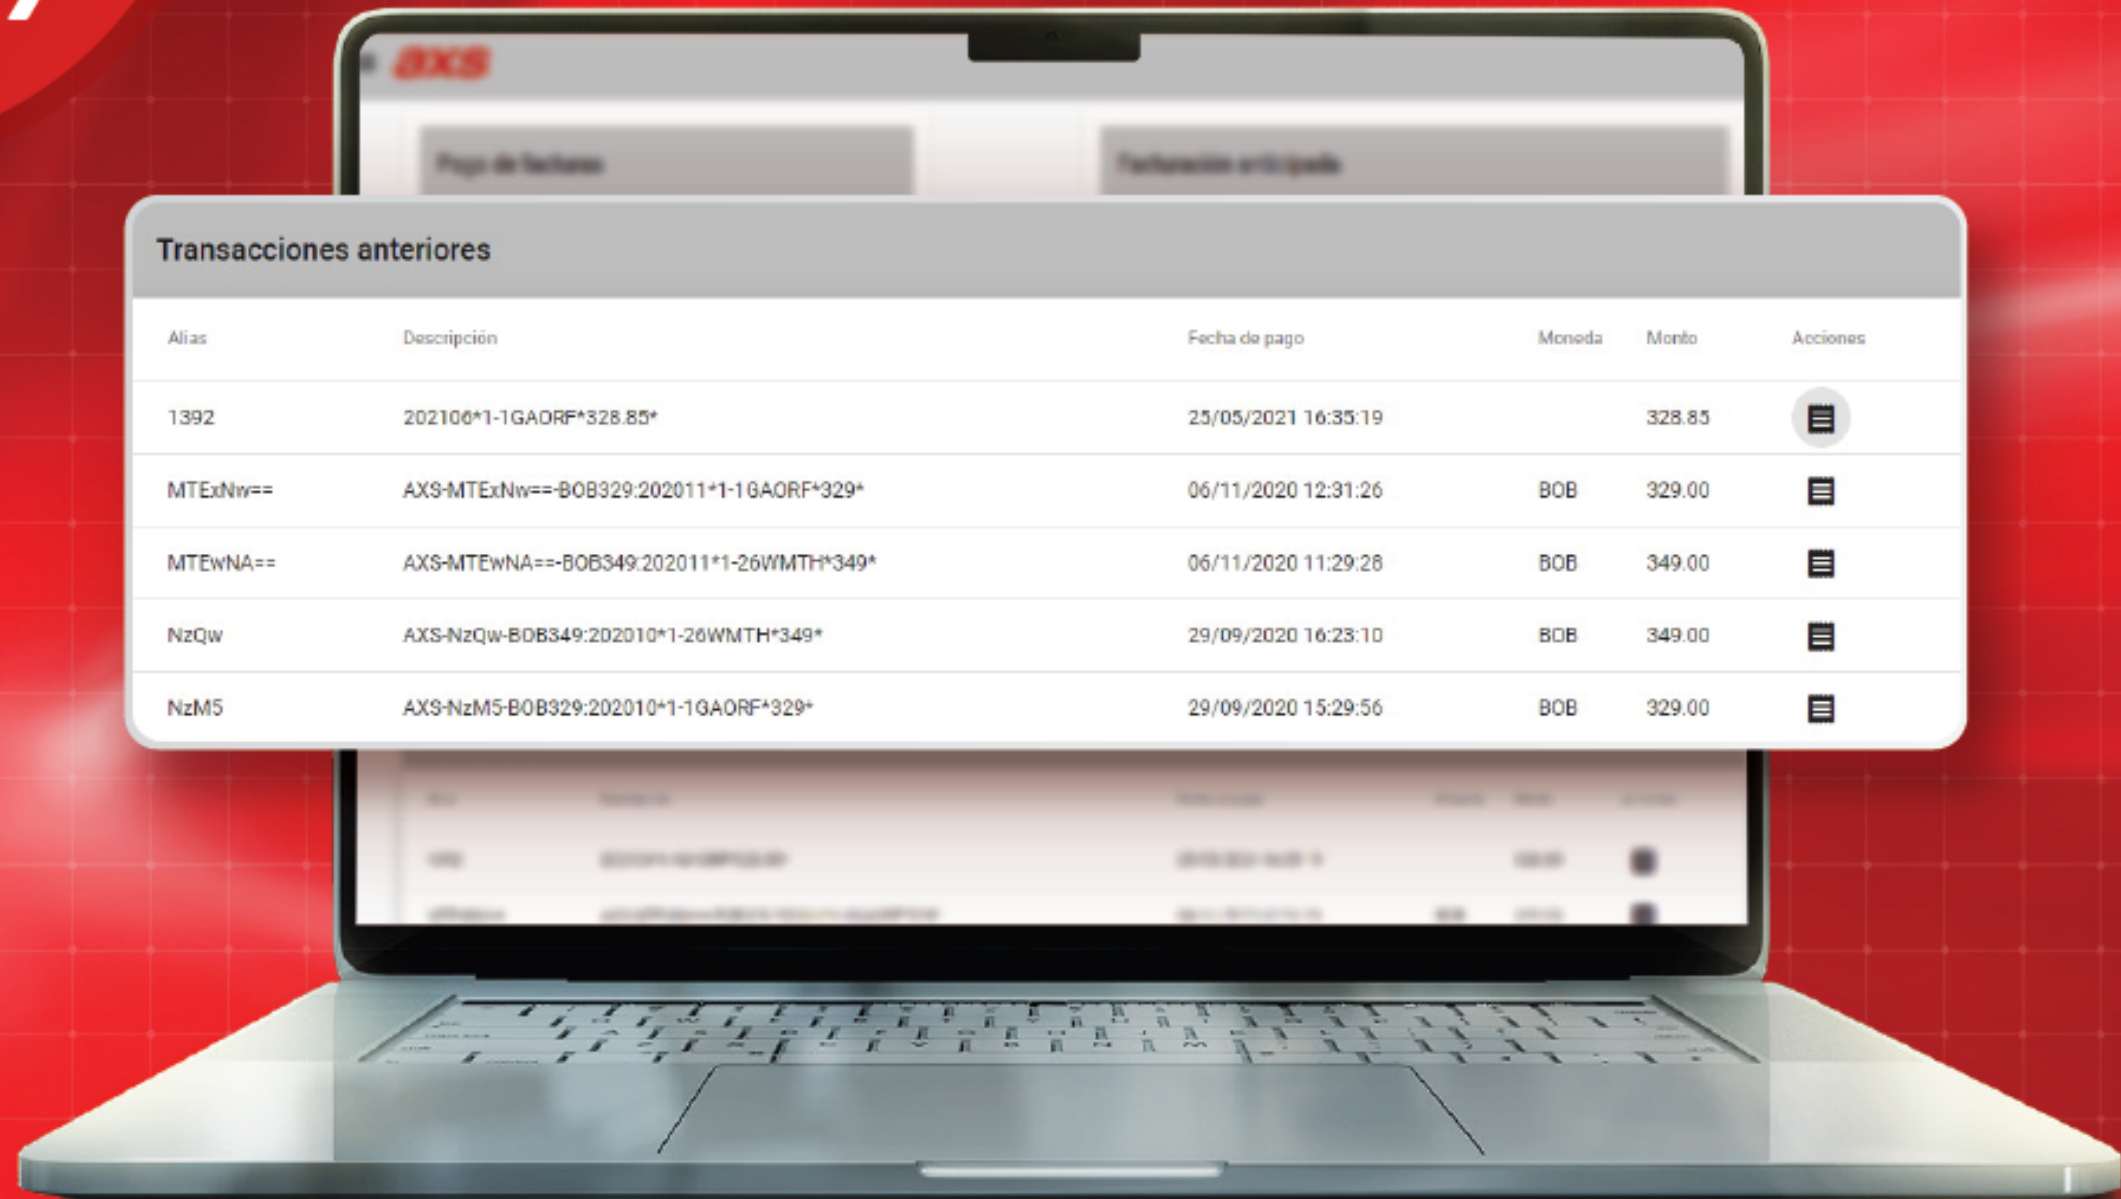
axs

Pago de facturas

Facturación anticipada

Transacciones anteriores

| Alias | Descripción | Fecha de pago | Moneda | Monto | Acciones |
|---|---|---|---|---|---|
| 1392 | 202106*1-1GAORF*328.85* | 25/05/2021 16:35:19 | | 328.85 | |
| MTExNw== | AXS-MTExNw==-BOB329:202011*1-1GAORF*329* | 06/11/2020 12:31:26 | BOB | 329.00 | |
| MTEwNA== | AXS-MTEwNA==-BOB349:202011*1-26WMTH*349* | 06/11/2020 11:29:28 | BOB | 349.00 | |
| NzQw | AXS-NzQw-BOB349:202010*1-26WMTH*349* | 29/09/2020 16:23:10 | BOB | 349.00 | |
| NzM5 | AXS-NzM5-BOB329:202010*1-1GAORF*329* | 29/09/2020 15:29:56 | BOB | 329.00 | |